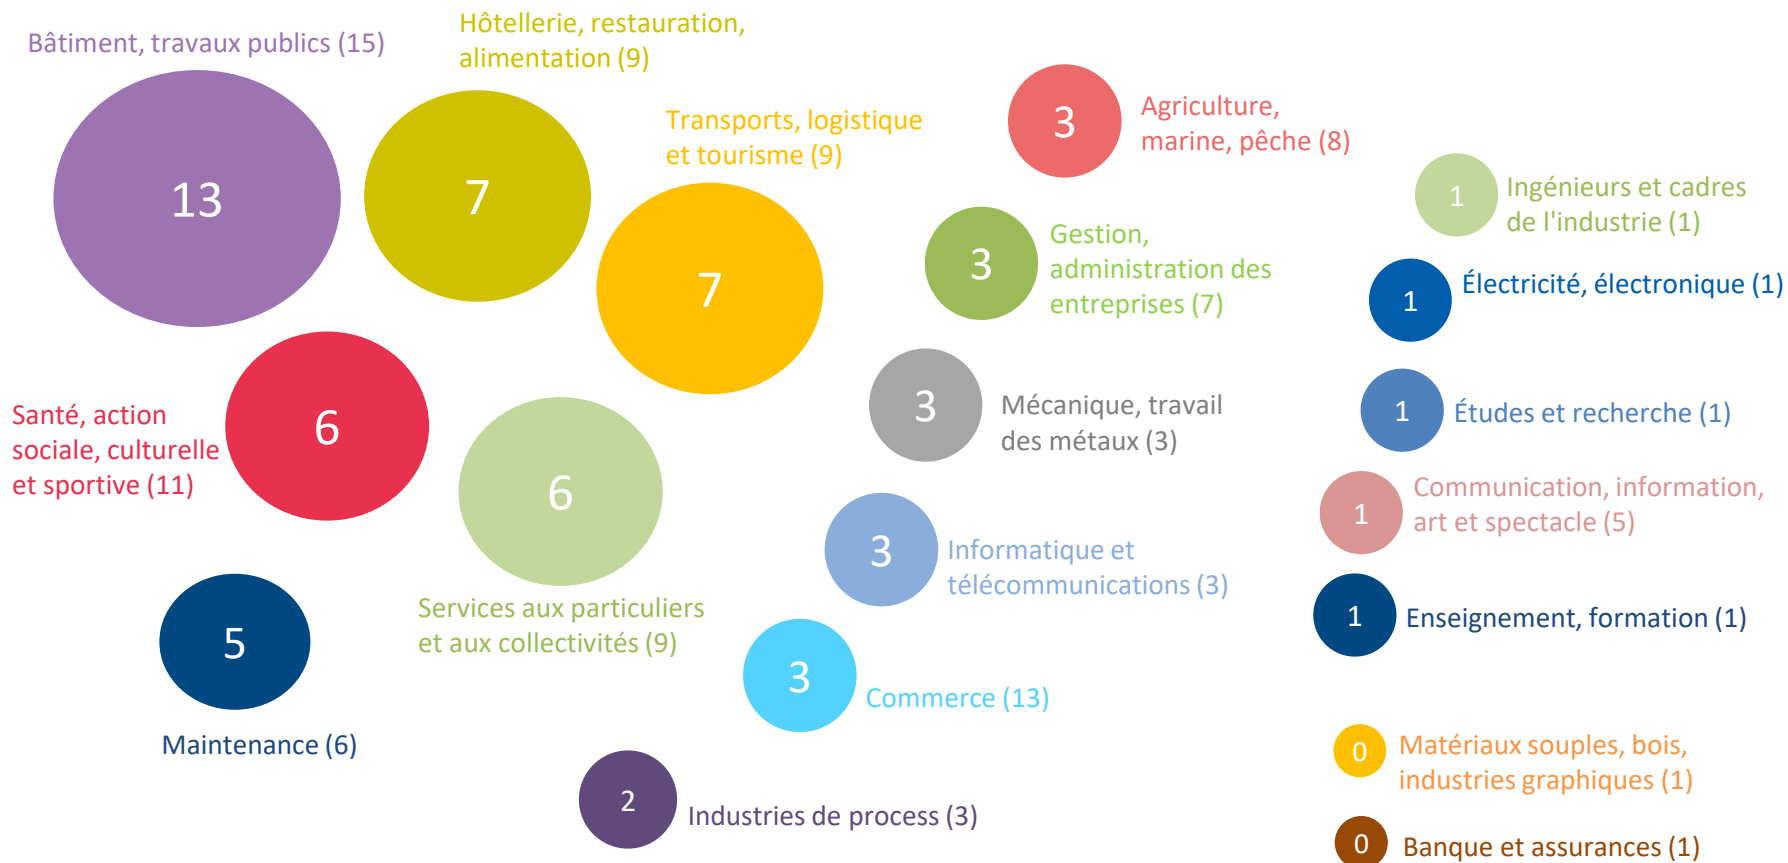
Bâtiment, travaux publics (15)

13

Hôtellerie, restauration, alimentation (9)

7

Transports, logistique et tourisme (9)

7

3

Agriculture, marine, pêche (8)

1

Ingénieurs et cadres de l'industrie (1)

3

Gestion, administration des entreprises (7)

1

Électricité, électronique (1)

Santé, action sociale, culturelle et sportive (11)

6

6

3

Mécanique, travail des métaux (3)

1

Études et recherche (1)

1

Communication, information, art et spectacle (5)

3

Informatique et télécommunications (3)

5

Services aux particuliers et aux collectivités (9)

1

Enseignement, formation (1)

3

Commerce (13)

Maintenance (6)

0

Matériaux souples, bois, industries graphiques (1)

2

Industries de process (3)

0

Banque et assurances (1)